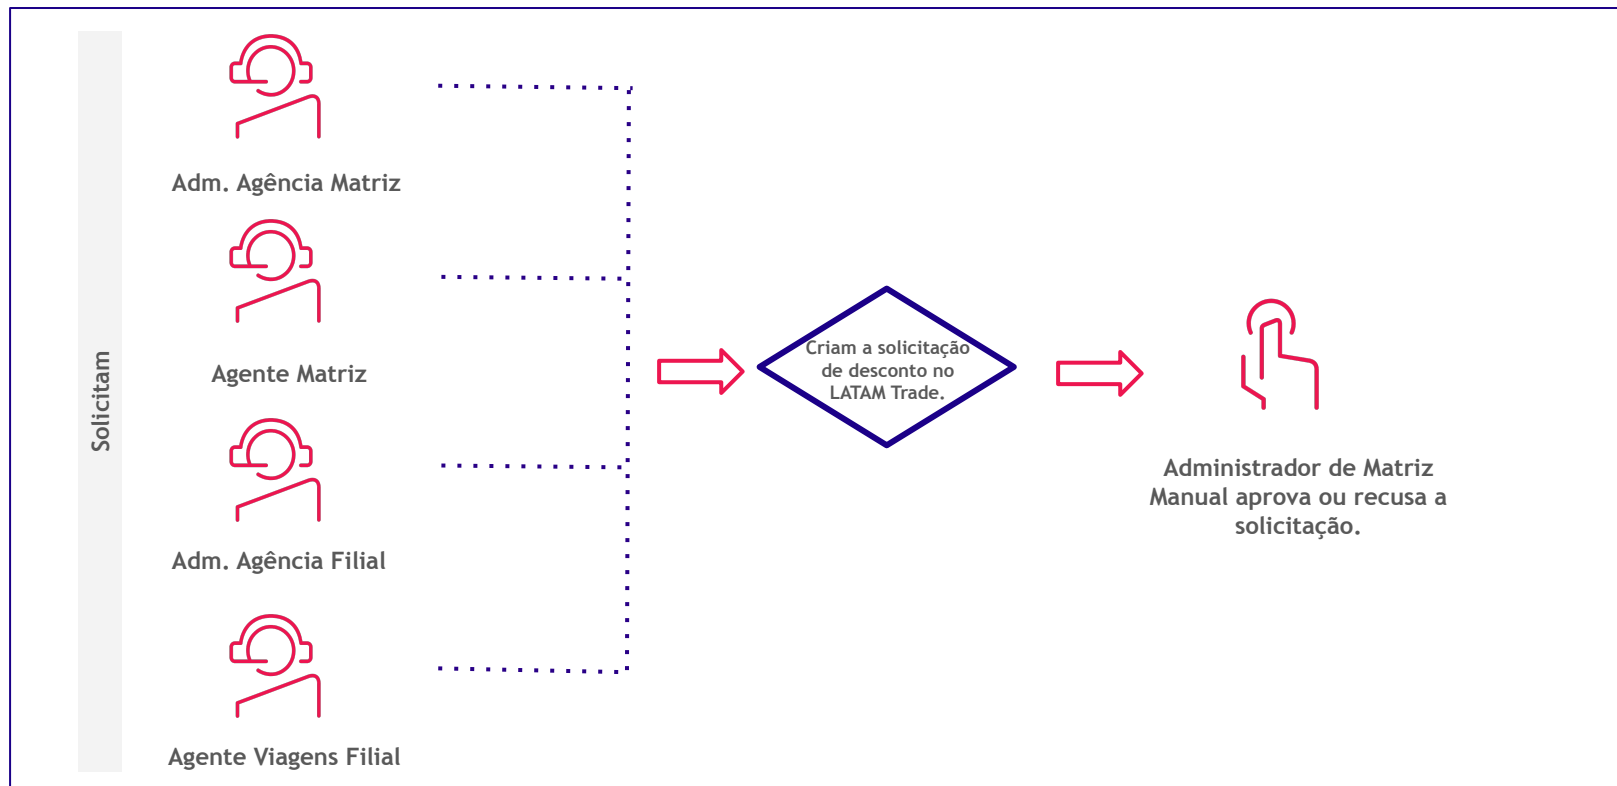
Solicitam

Adm. Agência Matriz

Agente Matriz

Adm. Agência Filial

Agente Viagens Filial

Criam a solicitação de desconto no LATAM Trade.

Administrador de Matriz Manual aprova ou recusa a solicitação.